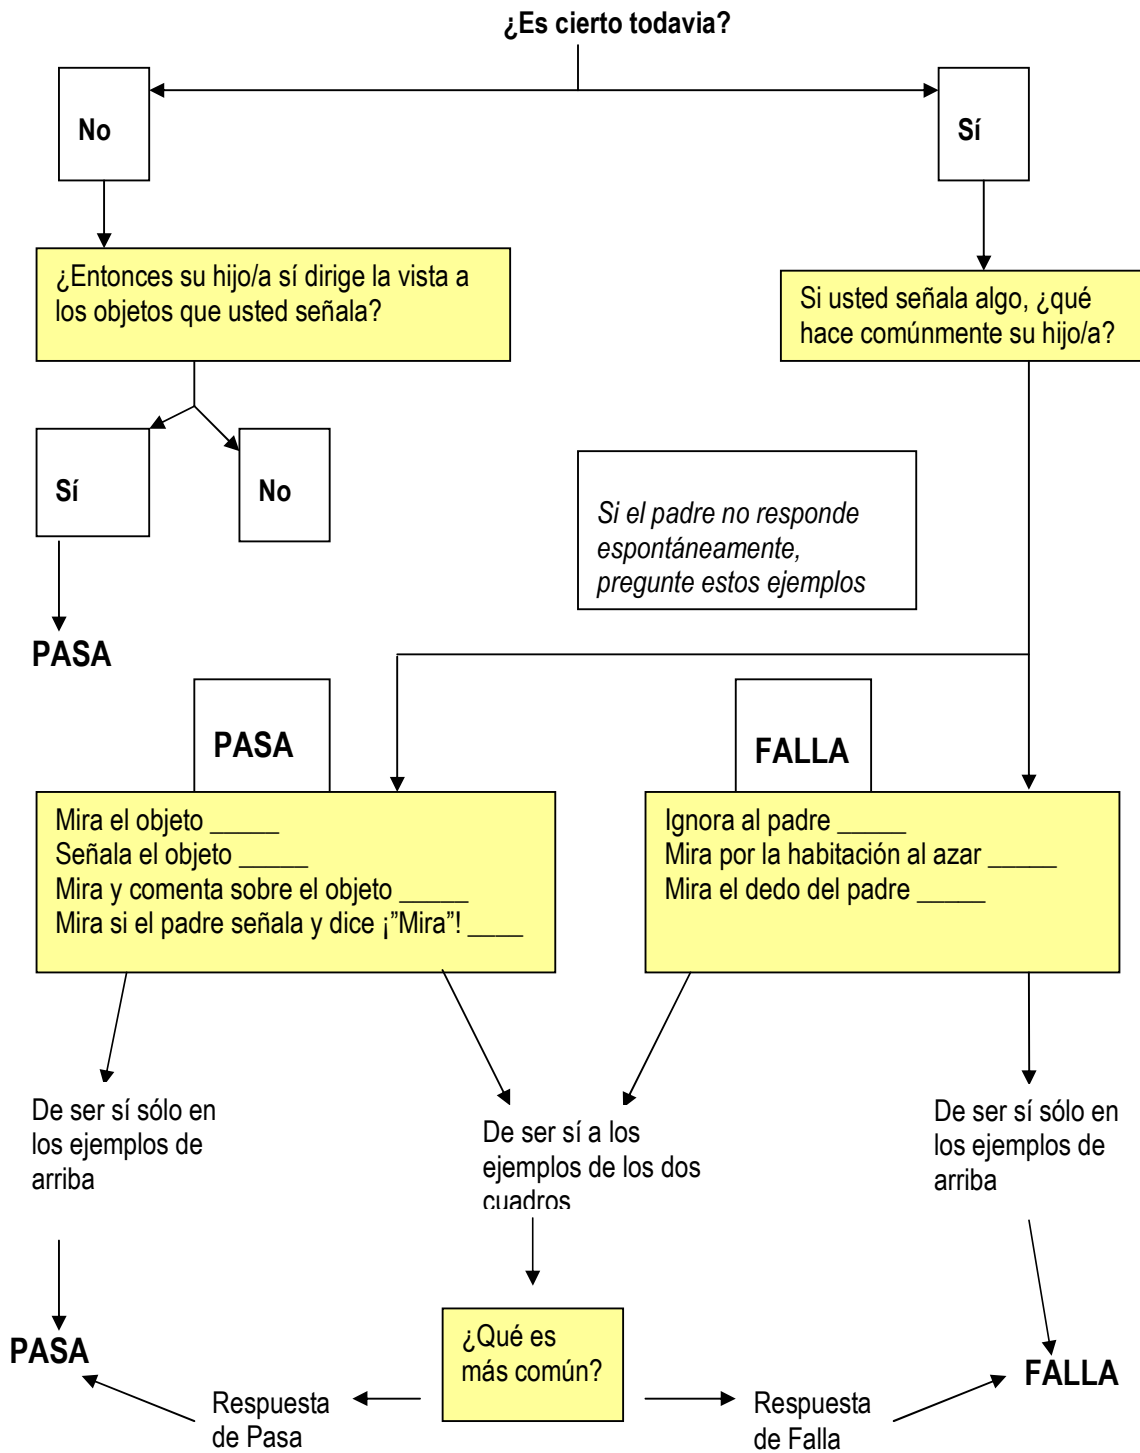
¿Es cierto todavia?

No

Sí

¿Entonces su hijo/a sí dirige la vista a los objetos que usted señala?

Si usted señala algo, ¿qué hace comúnmente su hijo/a?

Sí

No

PASA

Si el padre no responde espontáneamente, pregunte estos ejemplos

PASA

FALLA

Mira el objeto _____
Señala el objeto _____
Mira y comenta sobre el objeto _____
Mira si el padre señala y dice ¡”Mira”! ____

Ignora al padre _____
Mira por la habitación al azar _____
Mira el dedo del padre _____

De ser sí sólo en los ejemplos de arriba

De ser sí a los ejemplos de los dos cuadros

De ser sí sólo en los ejemplos de arriba

PASA

¿Qué es más común?

Respuesta de Pasa

Respuesta de Falla

FALLA